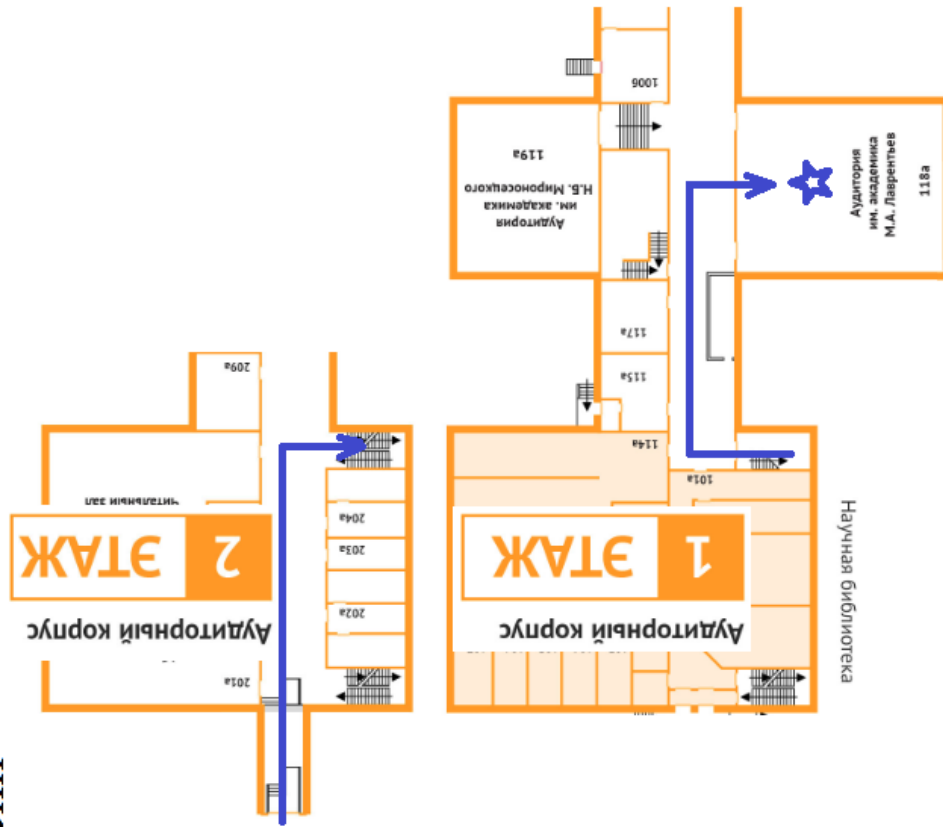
1006

119а
Аудитория им. академика Н.Б. Мироносецкого

Аудитория им. академика М.А. Лаврентьев
118а

117а
115а
114а
101а

209а
Читальный зал
204а
203а
202а
201а

2 ЭТАЖ
Аудиторный корпус

1 ЭТАЖ
Аудиторный корпус

Научная библиотека